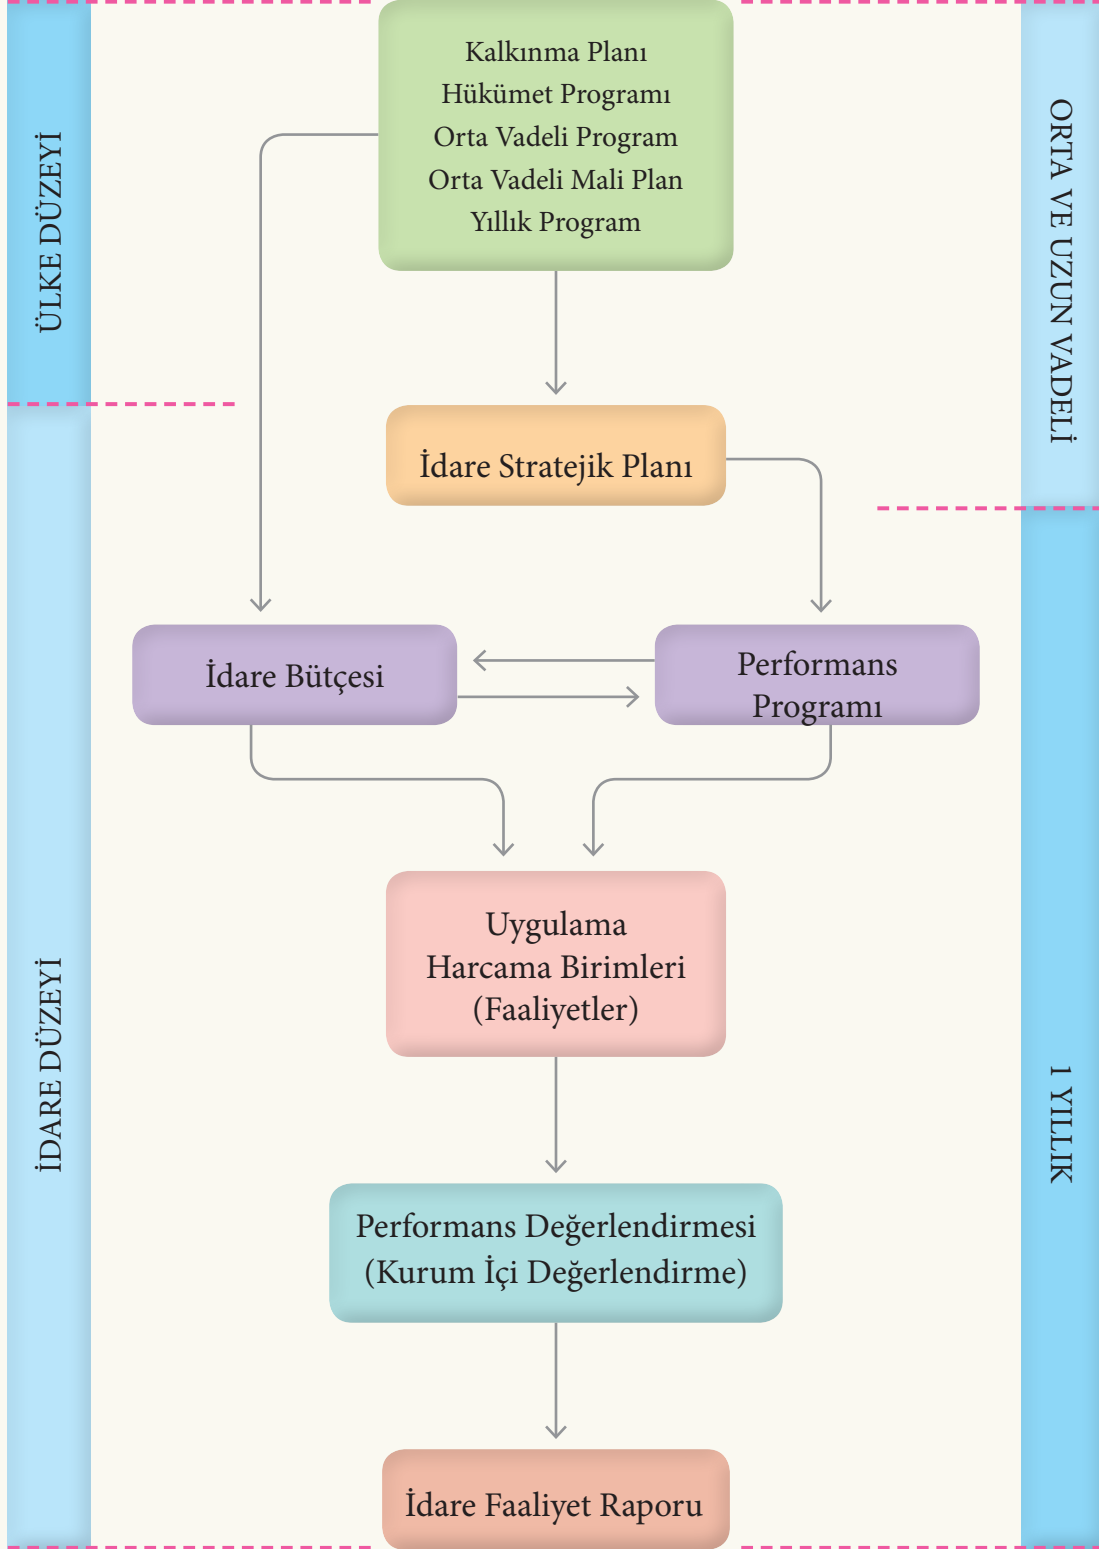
ÜLKE DÜZEYİ

Kalkınma Planı
Hükümet Programı
Orta Vadeli Program
Orta Vadeli Mali Plan
Yıllık Program

ORTA VE UZUN VADELİ

İdare Stratejik Planı

İdare Bütçesi

Performans Programı

Uygulama
Harcama Birimleri
(Faaliyetler)

İDARE DÜZEYİ

1 YILLIK

Performans Değerlendirmesi
(Kurum İçi Değerlendirme)

İdare Faaliyet Raporu